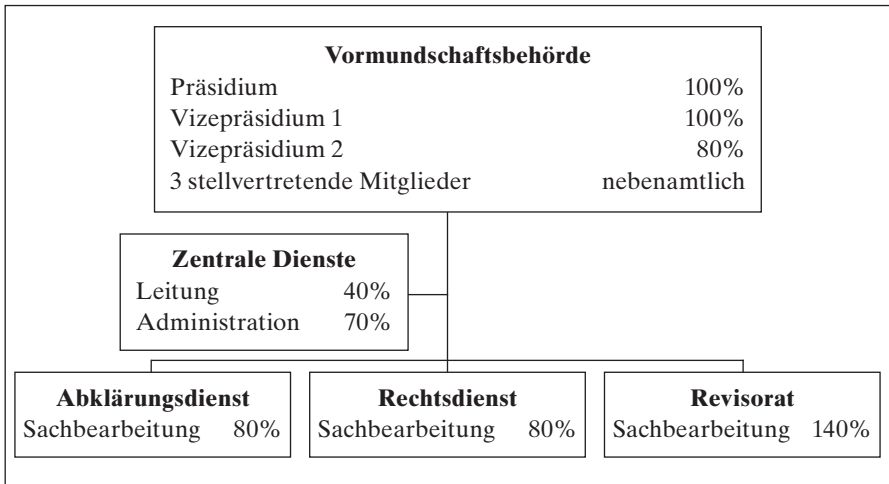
**Vormundschaftsbehörde**

Präsidium 100%
Vizepräsidium 1 100%
Vizepräsidium 2 80%
3 stellvertretende Mitglieder nebenamtlich

**Zentrale Dienste**

Leitung 40%
Administration 70%

**Abklärungsdienst**

Sachbearbeitung 80%

**Rechtsdienst**

Sachbearbeitung 80%

**Revisorat**

Sachbearbeitung 140%